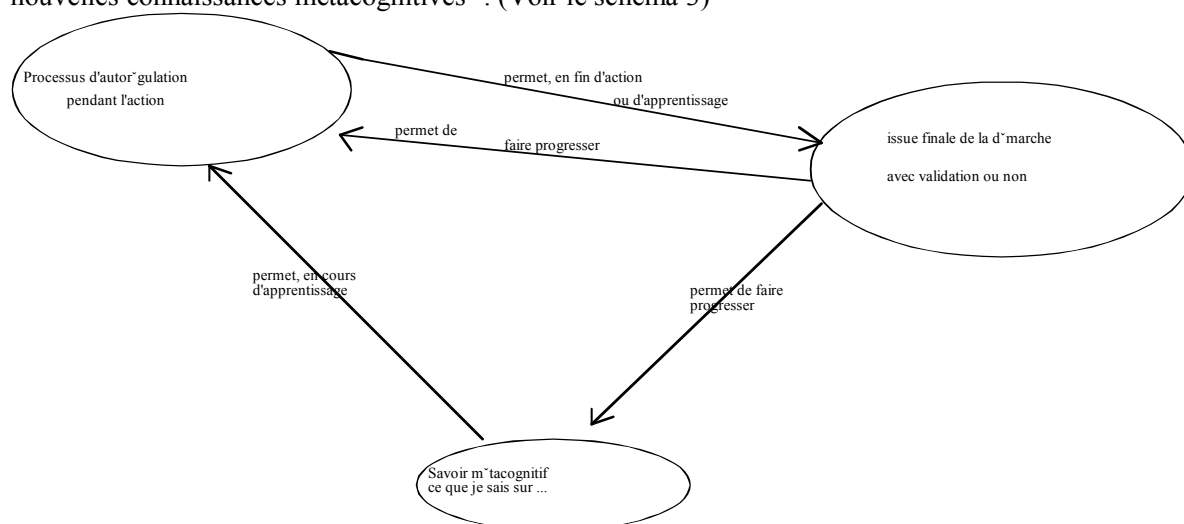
nouvelles connaissances métacognitives ». (Voir le schéma 3)

Processus d'autor˘gulation pendant l'action

permet, en fin d'action ou d'apprentissage

permet de faire progresser

issue finale de la d˘marche

avec validation ou non

permet, en cours d'apprentissage

permet de faire progresser

Savoir m˘tacognitif
ce que je sais sur ...